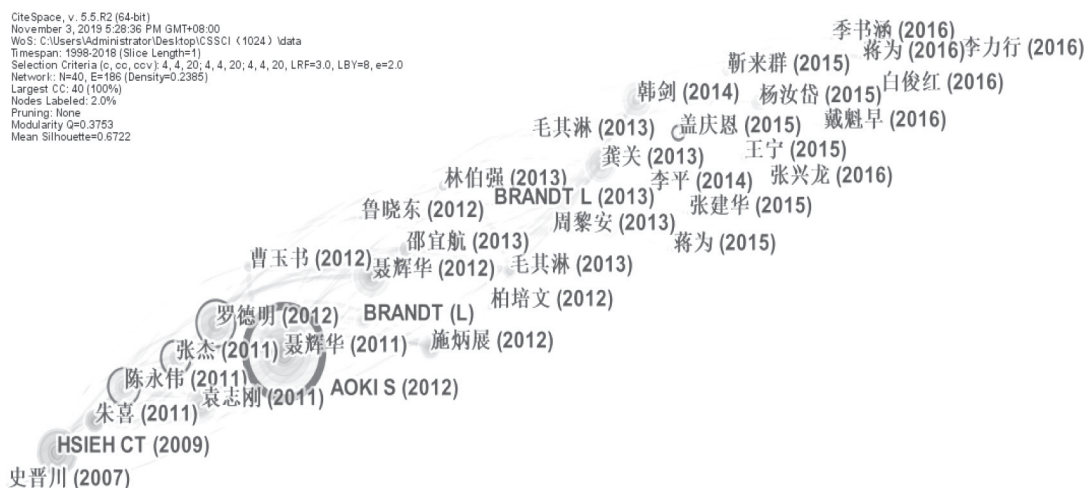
CiteSpace, v. 5.5.R2 (64-bit)
November 3, 2019 5:28:36 PM GMT+08:00
WoS: C:\Users\Administrator\Desktop\CSSCI（1024）\data
Timespan: 1998-2018 (Slice Length=1)
Selection Criteria (c, cc, ccv): 4, 4, 20; 4, 4, 20; 4, 4, 20, LRF=3.0, LBY=8, e=2.0
Network: N=40, E=186 (Density=0.2385)
Largest CC: 40 (100%)
Nodes Labeled: 2.0%
Pruning: None
Modularity Q=0.3753
Mean Silhouette=0.6722

季书涵 (2016)
蒋为 (2016)
李力行 (2016)
靳来群 (2015)
白俊红 (2016)
韩剑 (2014)
杨汝岱 (2015)
戴魁早 (2016)
毛其淋 (2013)
盖庆恩 (2015)
王宁 (2015)
龚关 (2013)
林伯强 (2013)
李平 (2014)
张兴龙 (2016)
BRANDT L (2013)
鲁晓东 (2012)
周黎安 (2013)
张建华 (2015)
邵宜航 (2013)
蒋为 (2015)
曹玉书 (2012)
聂辉华 (2012)
毛其淋 (2013)
柏培文 (2012)
罗德明 (2012)
BRANDT (L)
张杰 (2011)
聂辉华 (2011)
施炳展 (2012)
陈永伟 (2011)
AOKI S (2012)
袁志刚 (2011)
朱喜 (2011)
HSIEH CT (2009)
史晋川 (2007)